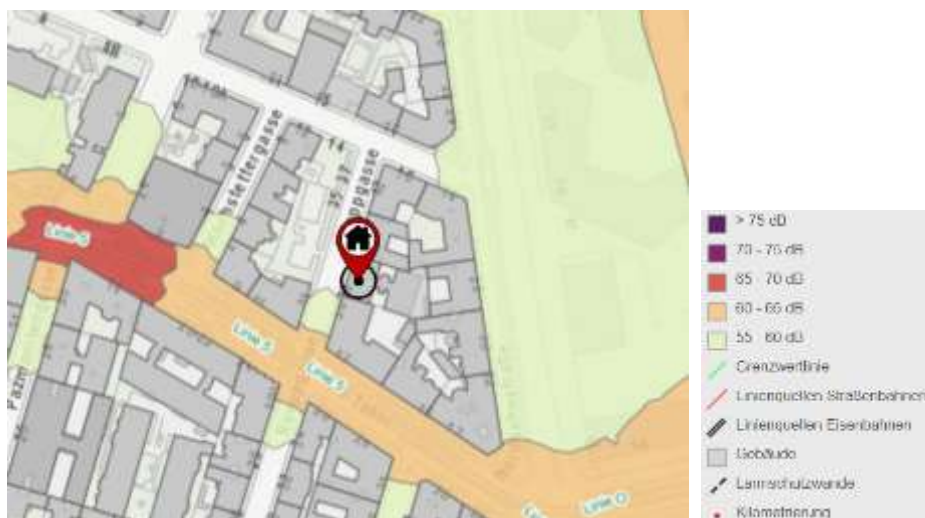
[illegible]stelfergasse
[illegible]gasse
Linie 5
Linie 5
Linie 5
Linie O
> 75 dB
70 - 75 dB
65 - 70 dB
60 - 65 dB
55 - 60 dB
Grenzwertlinie
Linienquellen Straßenbahnen
Linienquellen Eisenbahnen
Gebäude
Lärmschutzwände
Kilometrierung